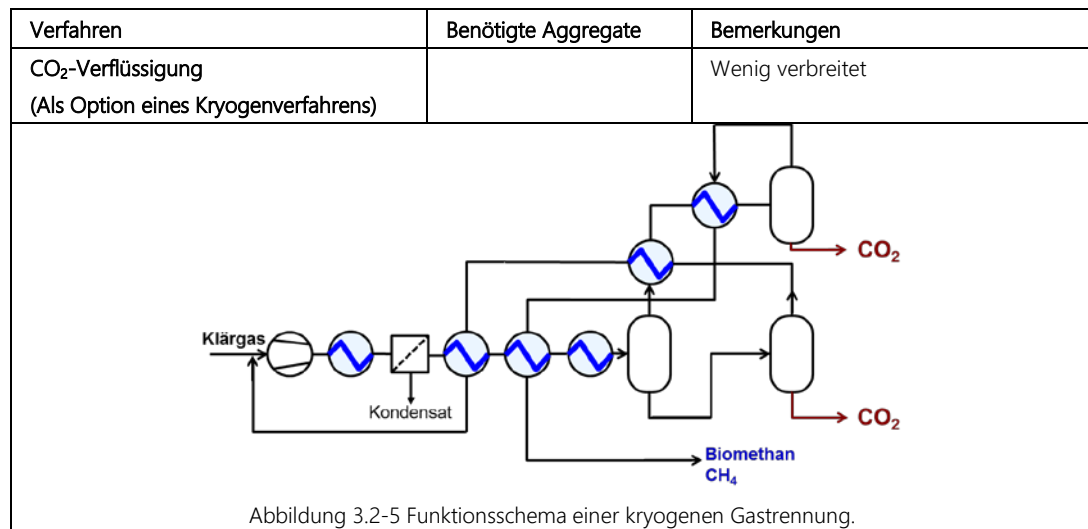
| Verfahren | Benötigte Aggregate | Bemerkungen |
|---|---|---|
| $CO_2$-Verflüssigung (Als Option eines Kryogenverfahrens) | | Wenig verbreitet |

Klärgas

Kondensat

$CO_2$

$CO_2$

Biomethan
$CH_4$

Abbildung 3.2-5 Funktionsschema einer kryogenen Gastrennung.